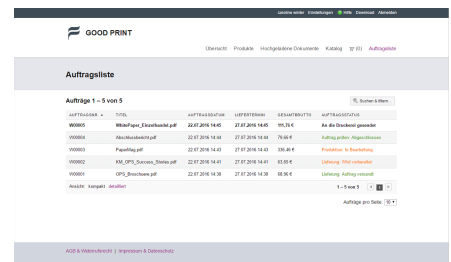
Caroline winkler Einstellungen Hilfe Download Abmelden

GOOD PRINT

Übersicht Produkte Hochgeladene Dokumente Katalog (0) Auftragsliste

Auftragsliste

Aufträge 1 – 5 von 5

Suchen & filtern

| AUFTRAGSNR. ▲ | TITEL | AUFTRAGSDATUM | LIEFERTERMIN | GESAMTBRUTTO | AUFTRAGSSTATUS |
|---|---|---|---|---|---|
| W00005 | WhitePaper_Einzelhandel.pdf | 22.07.2016 14:45 | 27.07.2016 14:45 | 111,75 € | An die Druckerei gesendet |
| W00004 | Abschlussbericht.pdf | 22.07.2016 14:44 | 27.07.2016 14:44 | 79,66 € | Auftrag prüfen: Abgeschlossen |
| W00003 | Papierflag.pdf | 22.07.2016 14:43 | 27.07.2016 14:43 | 336,46 € | Produktion: In Bearbeitung |
| W00002 | KM_OPS_Success_Stories.pdf | 22.07.2016 14:41 | 27.07.2016 14:41 | 83,65 € | Lieferung: Wird vorbereitet |
| W00001 | OPS_Broschuere.pdf | 22.07.2016 14:38 | 27.07.2016 14:38 | 88,90 € | Lieferung: Auftrag versandt |

Ansicht: kompakt detailiert

1 – 5 von 5

Aufträge pro Seite: 10

AGB & Widerrufsrecht | Impressum & Datenschutz